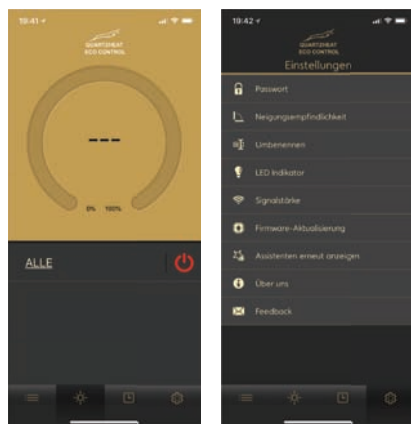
19:41

QUARTZHEAT
ECO CONTROL

---

0% 100%

ALLE

19:42

QUARTZHEAT
ECO CONTROL

Einstellungen

Passwort

Neigungsempfindlichkeit

Umbenennen

LED Indikator

Signalstärke

Firmware-Aktualisierung

Assistenten erneut anzeigen

Über uns

Feedback